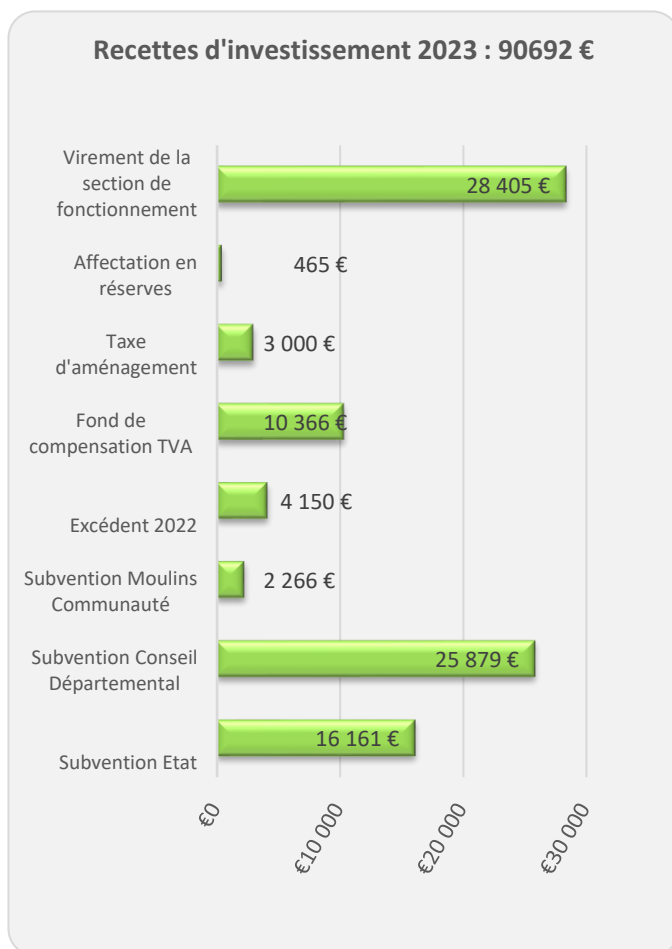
Recettes d'investissement 2023 : 90692 €

Virement de la section de fonctionnement
28 405 €

Affectation en réserves
465 €

Taxe d'aménagement
3 000 €

Fond de compensation TVA
10 366 €

Excédent 2022
4 150 €

Subvention Moulins Communauté
2 266 €

Subvention Conseil Départemental
25 879 €

Subvention Etat
16 161 €

€0
€10 000
€20 000
€30 000